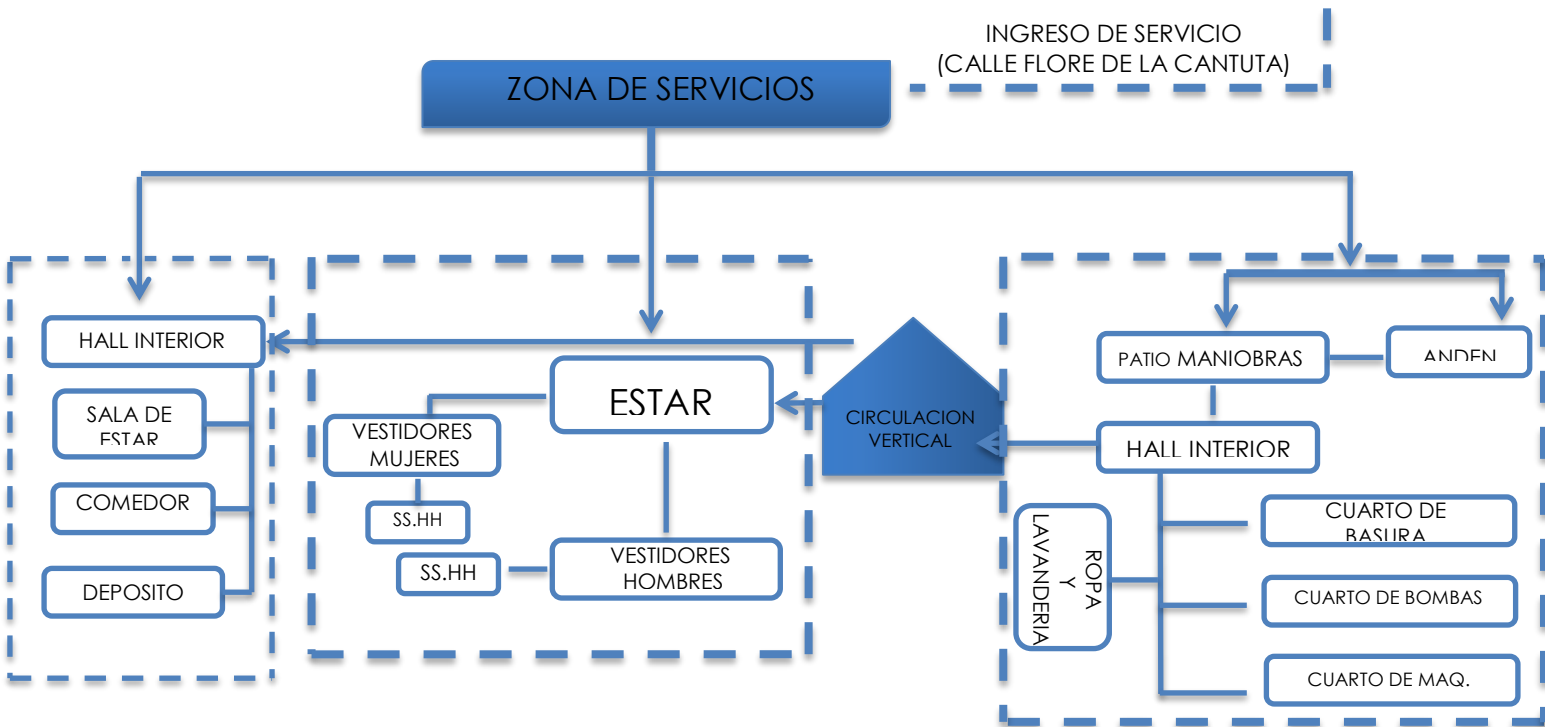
INGRESO DE SERVICIO
(CALLE FLORE DE LA CANTUTA)

ZONA DE SERVICIOS

HALL INTERIOR

SALA DE ESTAR

COMEDOR

DEPOSITO

ESTAR

VESTIDORES MUJERES

SS.HH

SS.HH

VESTIDORES HOMBRES

CIRCULACION VERTICAL

PATIO MANIOBRAS

ANDEN

HALL INTERIOR

ROPA Y LAVANDERIA

CUARTO DE BASURA

CUARTO DE BOMBAS

CUARTO DE MAQ.